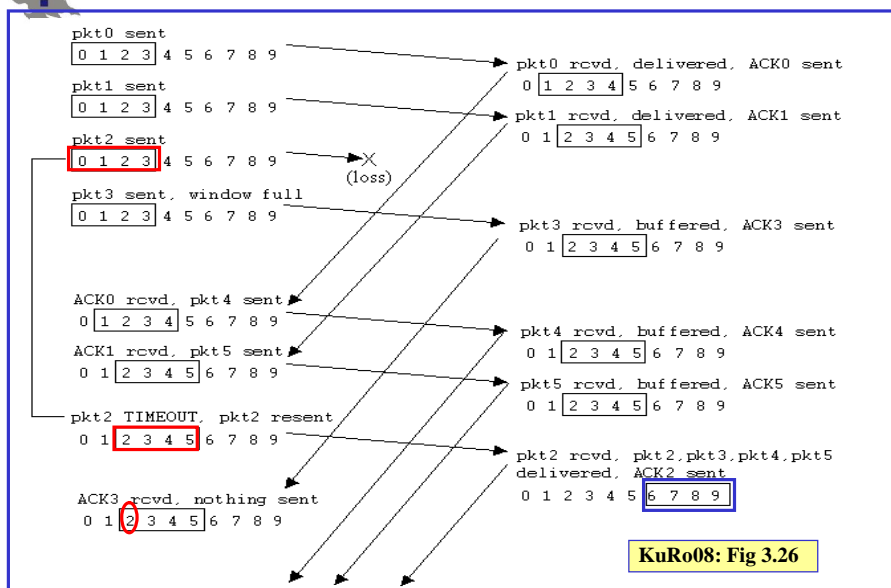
pkt0 sent
0 1 2 3 4 5 6 7 8 9

pkt1 sent
0 1 2 3 4 5 6 7 8 9

pkt2 sent
0 1 2 3 4 5 6 7 8 9

(loss)

pkt3 sent, window full
0 1 2 3 4 5 6 7 8 9

ACK0 rcvd, pkt4 sent
0 1 2 3 4 5 6 7 8 9

ACK1 rcvd, pkt5 sent
0 1 2 3 4 5 6 7 8 9

pkt2 TIMEOUT, pkt2 resent
0 1 2 3 4 5 6 7 8 9

ACK3 rcvd, nothing sent
0 1 2 3 4 5 6 7 8 9

pkt0 rcvd, delivered, ACK0 sent
0 1 2 3 4 5 6 7 8 9

pkt1 rcvd, delivered, ACK1 sent
0 1 2 3 4 5 6 7 8 9

pkt3 rcvd, buffered, ACK3 sent
0 1 2 3 4 5 6 7 8 9

pkt4 rcvd, buffered, ACK4 sent
0 1 2 3 4 5 6 7 8 9

pkt5 rcvd, buffered, ACK5 sent
0 1 2 3 4 5 6 7 8 9

pkt2 rcvd, pkt2,pkt3,pkt4,pkt5 delivered, ACK2 sent
0 1 2 3 4 5 6 7 8 9

KuRo08: Fig 3.26